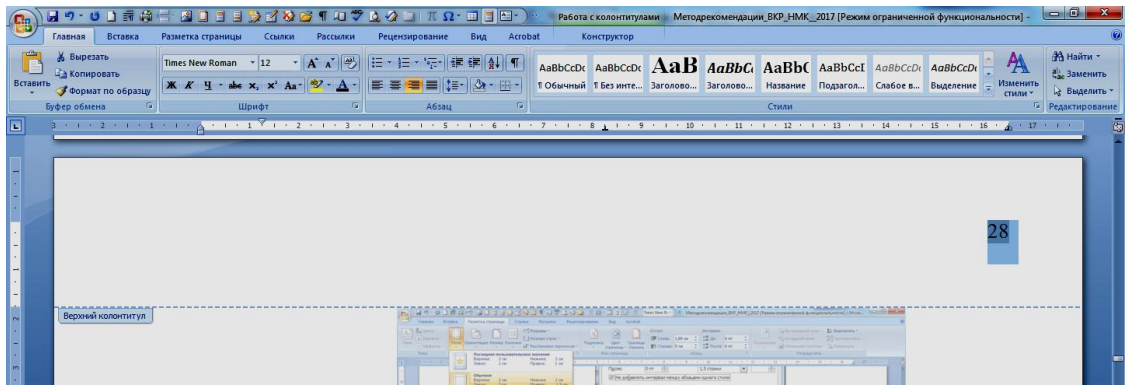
Работа с колонтитулами Методрекомендации_ВКР_НМК_2017 [Режим ограниченной функциональности] -

Главная Вставка Разметка страницы Ссылки Рассылки Рецензирование Вид Acrobat Конструктор

Вырезать
Копировать
Вставить
Формат по образцу
Буфер обмена

Times New Roman 12
Шрифт

Абзац

AaBbCcDc ¶ Обычный
AaBbCcDc ¶ Без инте...
AaB Заголово...
AaBbC Заголово...
AaBbC Название
AaBbCcI Подзагол...
AaBbCcDc Слабое в...
AaBbCcDc Выделение
Стили

Изменить стили

Найти
Заменить
Выделить
Редактирование

28

Верхний колонтитул

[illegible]